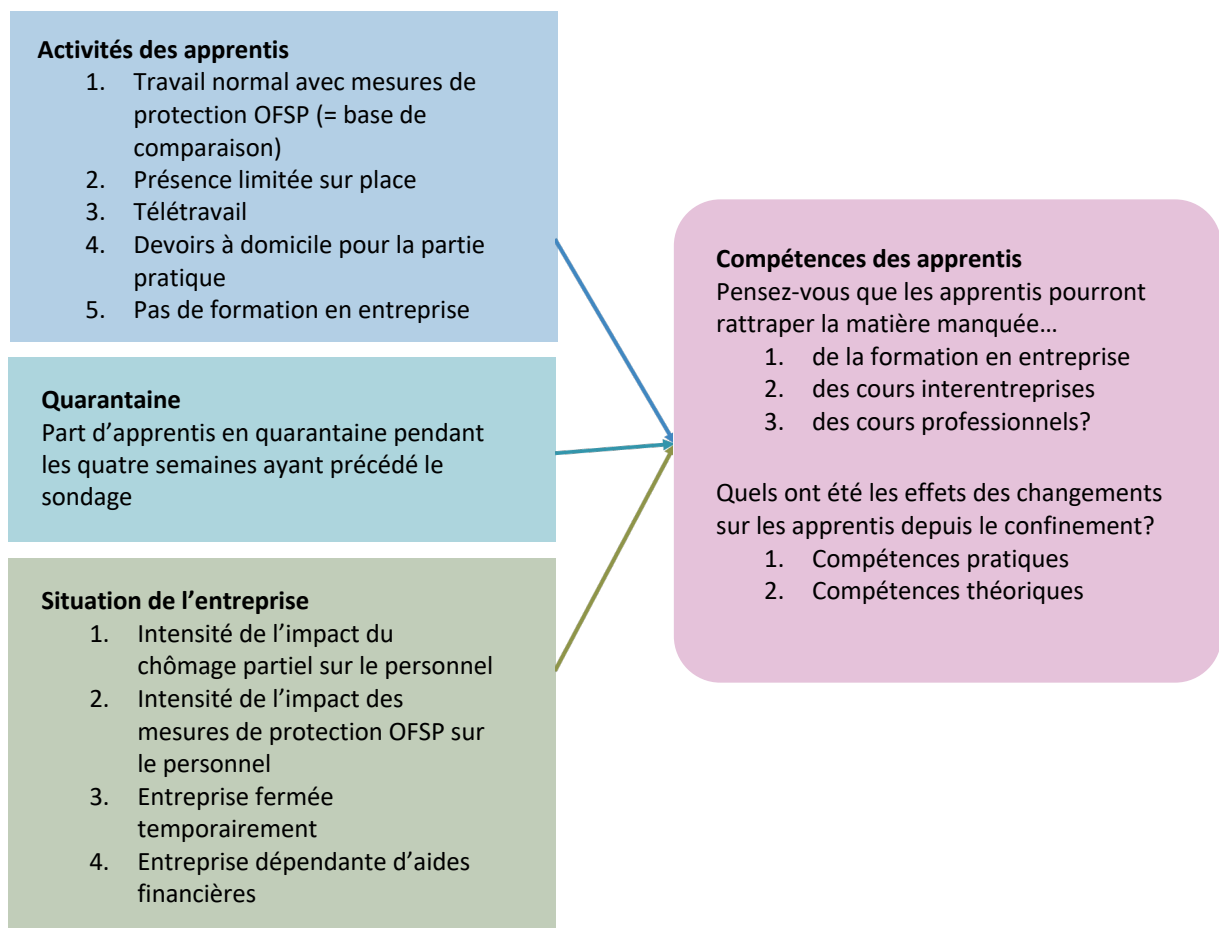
**Activités des apprentis**
1. Travail normal avec mesures de protection OFSP (= base de comparaison)
2. Présence limitée sur place
3. Télétravail
4. Devoirs à domicile pour la partie pratique
5. Pas de formation en entreprise

**Quarantaine**
Part d'apprentis en quarantaine pendant les quatre semaines ayant précédé le sondage

**Situation de l'entreprise**
1. Intensité de l'impact du chômage partiel sur le personnel
2. Intensité de l'impact des mesures de protection OFSP sur le personnel
3. Entreprise fermée temporairement
4. Entreprise dépendante d'aides financières

**Compétences des apprentis**
Pensez-vous que les apprentis pourront rattraper la matière manquée…
1. de la formation en entreprise
2. des cours interentreprises
3. des cours professionnels?

Quels ont été les effets des changements sur les apprentis depuis le confinement?
1. Compétences pratiques
2. Compétences théoriques